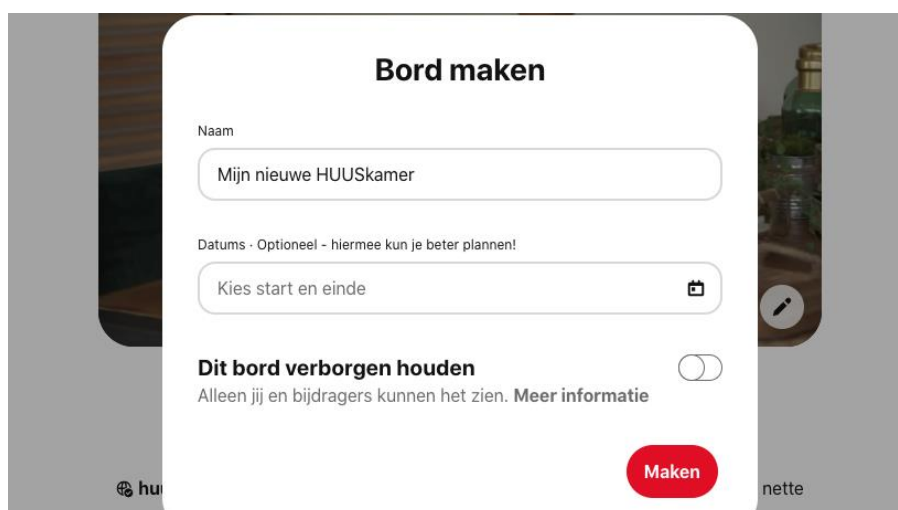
Bord maken

Naam

Mijn nieuwe HUUSkamer

Datums · Optioneel - hiermee kun je beter plannen!

Kies start en einde

Dit bord verborgen houden

Alleen jij en bijdragers kunnen het zien. Meer informatie

Maken

hu

nette